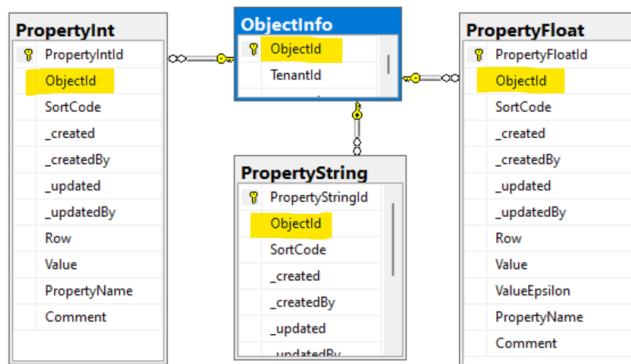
PropertyInt
PropertyIntId
ObjectId
SortCode
_created
_createdBy
_updated
_updatedBy
Row
Value
PropertyName
Comment

ObjectInfo
ObjectId
TenantId

PropertyString
PropertyStringId
ObjectId
SortCode
_created
_createdBy
_updated
_updatedBy

PropertyFloat
PropertyFloatId
ObjectId
SortCode
_created
_createdBy
_updated
_updatedBy
Row
Value
ValueEpsilon
PropertyName
Comment